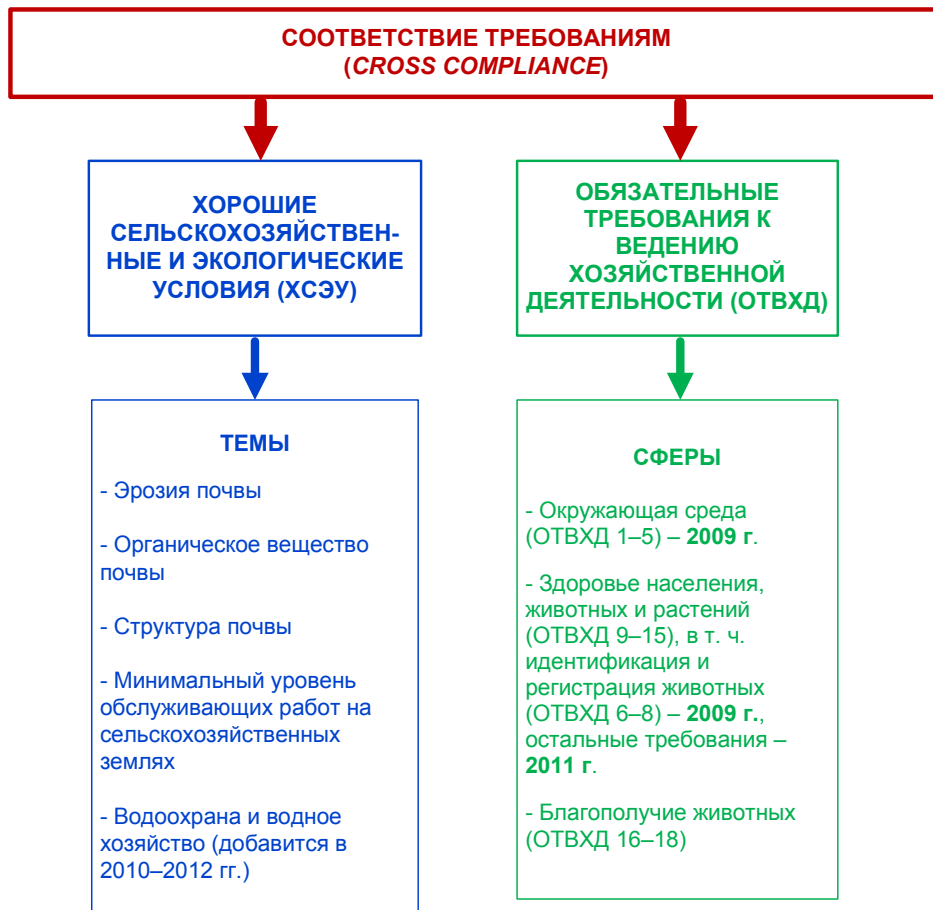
СООТВЕТСТВИЕ ТРЕБОВАНИЯМ
(*CROSS COMPLIANCE*)

ХОРОШИЕ СЕЛЬСКОХОЗЯЙСТВЕННЫЕ И ЭКОЛОГИЧЕСКИЕ УСЛОВИЯ (ХСЭУ)

ОБЯЗАТЕЛЬНЫЕ ТРЕБОВАНИЯ К ВЕДЕНИЮ ХОЗЯЙСТВЕННОЙ ДЕЯТЕЛЬНОСТИ (ОТВХД)

ТЕМЫ

- Эрозия почвы

- Органическое вещество почвы

- Структура почвы

- Минимальный уровень обслуживающих работ на сельскохозяйственных землях

- Водоохрана и водное хозяйство (добавится в 2010–2012 гг.)

СФЕРЫ

- Окружающая среда (ОТВХД 1–5) – **2009 г**.

- Здоровье населения, животных и растений (ОТВХД 9–15), в т. ч. идентификация и регистрация животных (ОТВХД 6–8) – **2009 г.**, остальные требования – **2011 г**.

- Благополучие животных (ОТВХД 16–18)